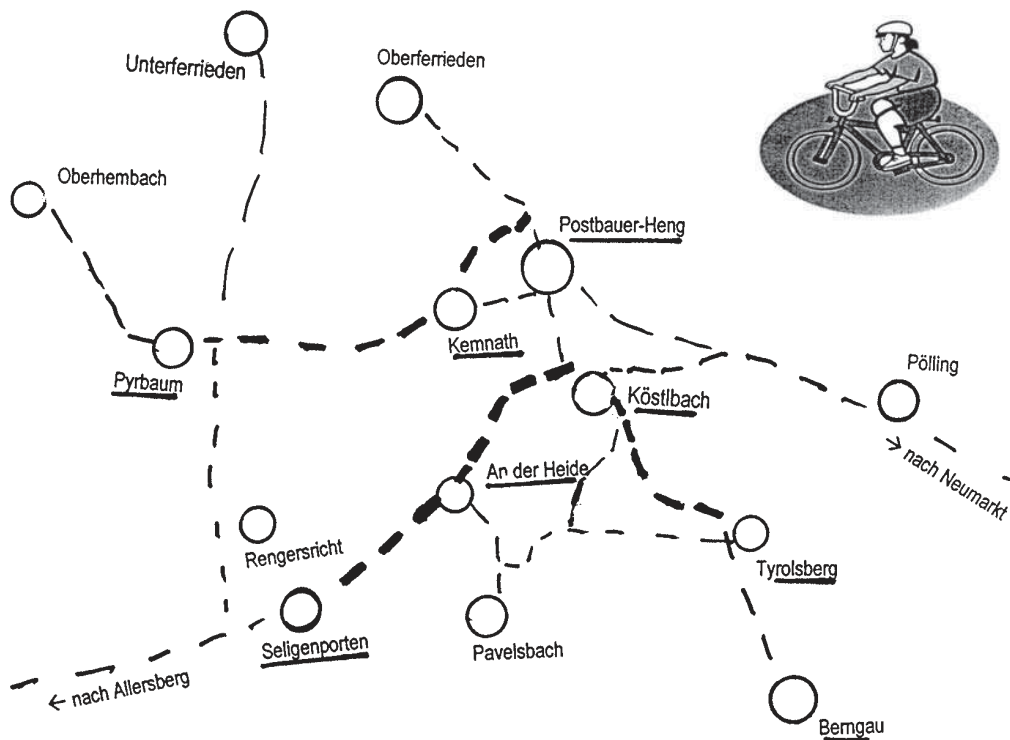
Unterferrieden

Oberferrieden

Oberhembach

Postbauer-Heng

Kemnath

Pyrbaum

Köstlbach

Pölling

→ nach Neumarkt

An der Heide

Rengersricht

Tyrolsberg

Seligenporten

Pavelsbach

← nach Allersberg

Berngau